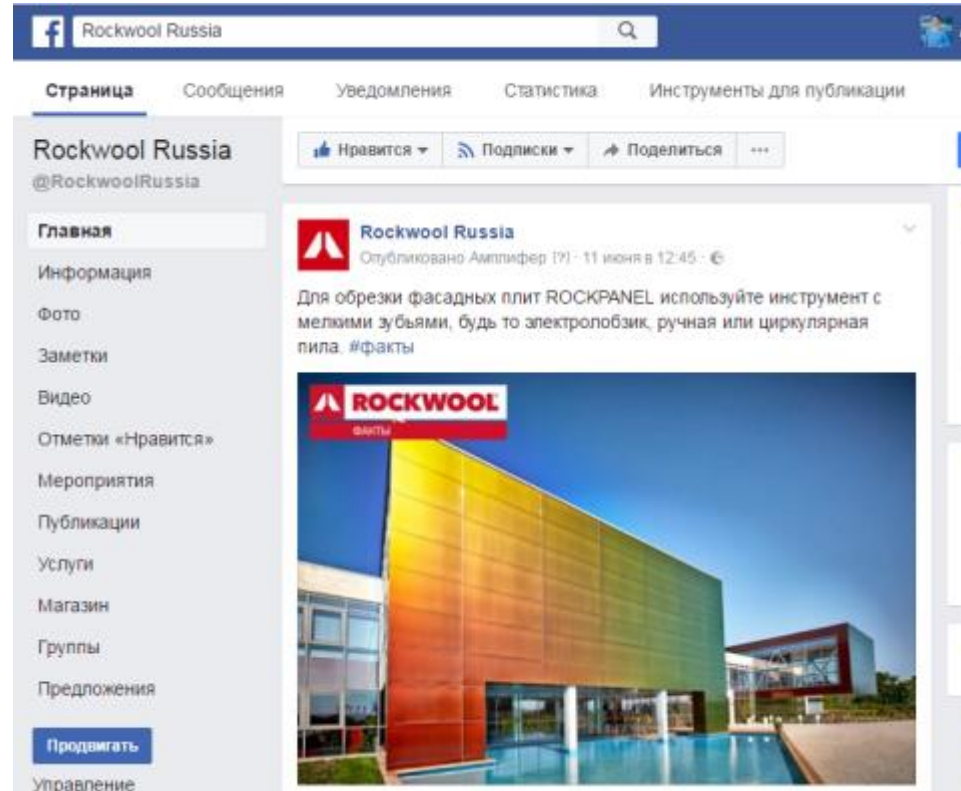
f Rockwool Russia

Страница Сообщения Уведомления Статистика Инструменты для публикации

Rockwool Russia
@RockwoolRussia

Главная
Информация
Фото
Заметки
Видео
Отметки «Нравится»
Мероприятия
Публикации
Услуги
Магазин
Группы
Предложения

Продвигать
Управление

Нравится ▾ Подписки ▾ Поделиться ···

Rockwool Russia
Опубликовано Амплифер [?] · 11 июня в 12:45 ·

Для обрезки фасадных плит ROCKPANEL используйте инструмент с мелкими зубьями, будь то электролобзик, ручная или циркулярная пила. #факты

ROCKWOOL
факты